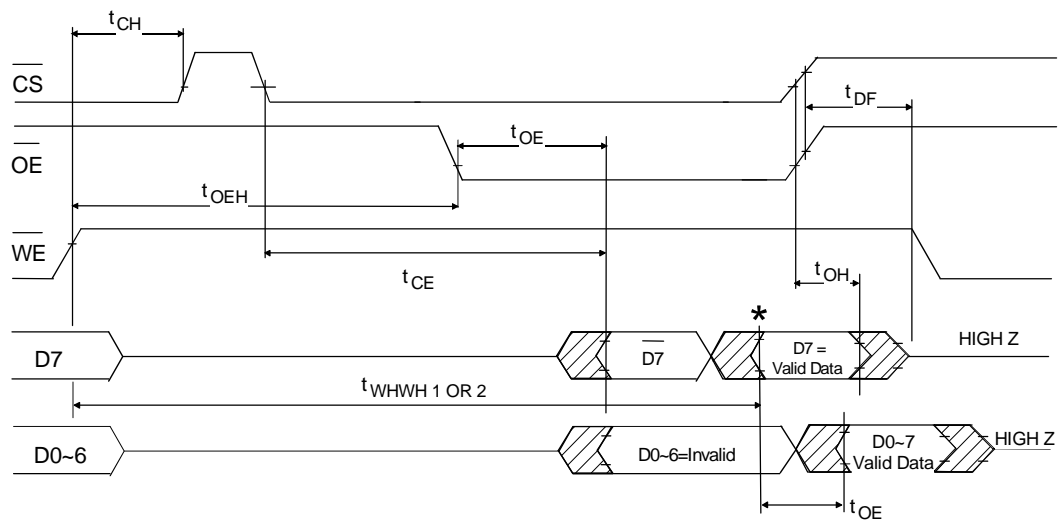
$t_{CH}$

$\overline{CS}$

$t_{DF}$

$t_{OE}$

$\overline{OE}$

$t_{OEH}$

$\overline{WE}$

$t_{CE}$

$t_{OH}$

*

D7

$\overline{D7}$

D7 = Valid Data

HIGH Z

$t_{WHWH\ 1\ OR\ 2}$

D0~6

D0~6=Invalid

D0~7 Valid Data

HIGH Z

$t_{OE}$